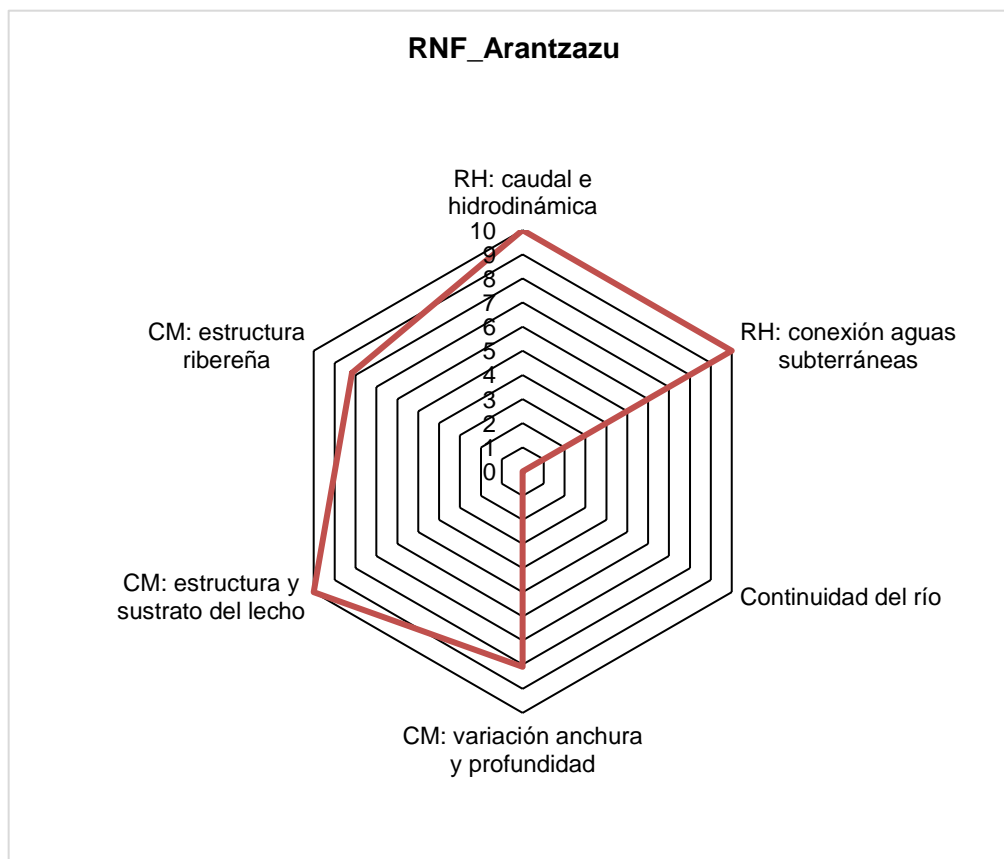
RNF_Arantzazu

RH: caudal e hidrodinámica

10
9
8
7
6
5
4
3
2
1
0

RH: conexión aguas subterráneas

Continuidad del río

CM: variación anchura y profundidad

CM: estructura y sustrato del lecho

CM: estructura ribereña